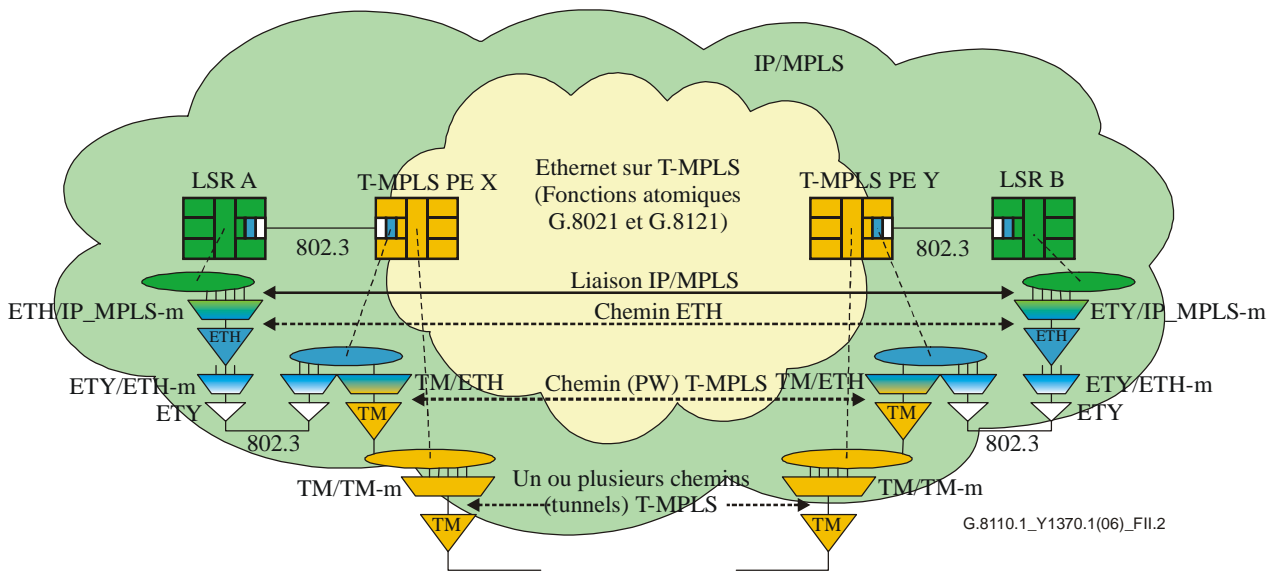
IP/MPLS

Ethernet sur T-MPLS (Fonctions atomiques G.8021 et G.8121)

LSR A

T-MPLS PE X

T-MPLS PE Y

LSR B

802.3

802.3

Liaison IP/MPLS

ETH/IP_MPLS-m

Chemin ETH

ETY/IP_MPLS-m

ETH

ETH

ETY/ETH-m

TM/ETH

Chemin (PW) T-MPLS

TM/ETH

ETY/ETH-m

ETY

TM

TM

ETY

802.3

802.3

TM/TM-m

Un ou plusieurs chemins (tunnels) T-MPLS

TM/TM-m

TM

TM

G.8110.1_Y1370.1(06)_FII.2